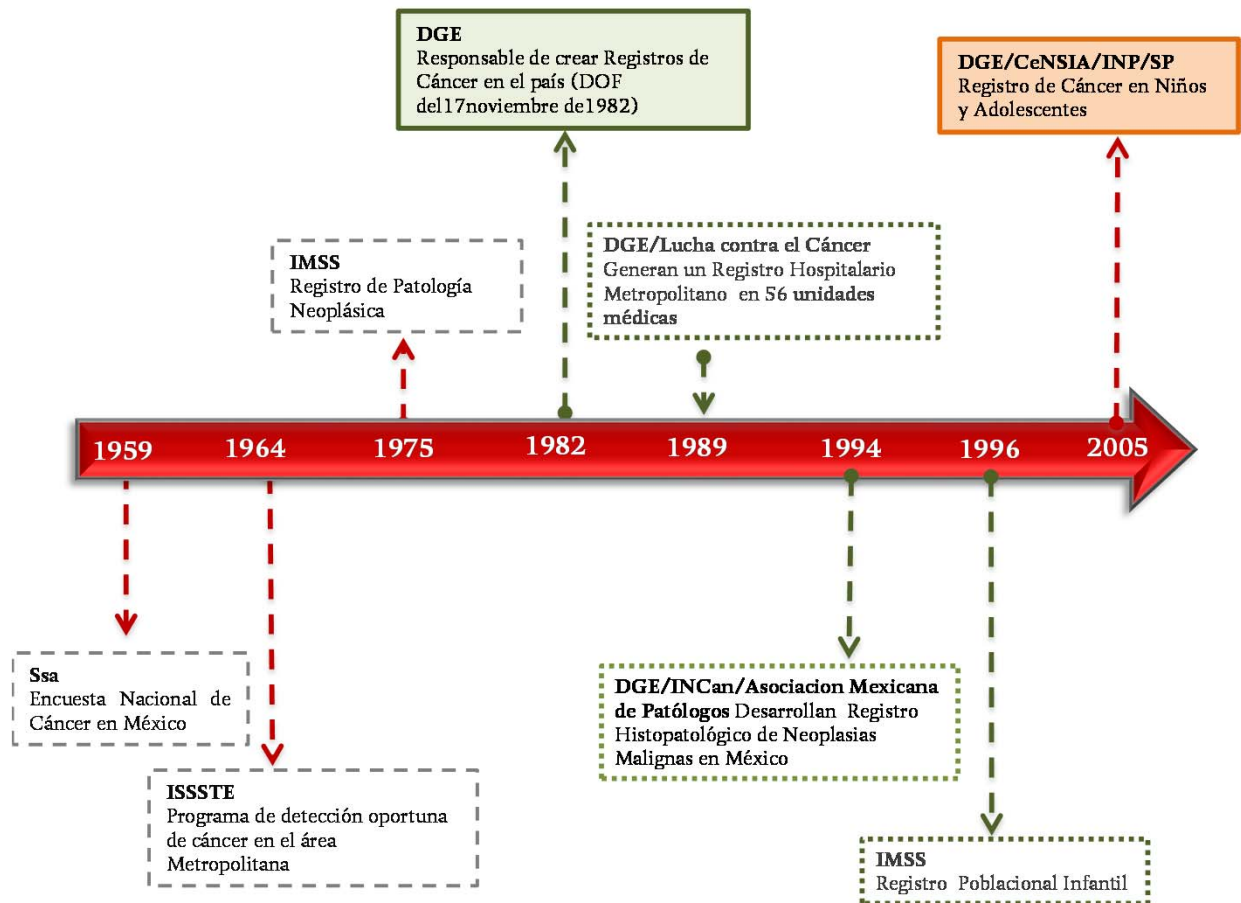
DGE
Responsable de crear Registros de Cáncer en el país (DOF del17noviembre de1982)

DGE/CeNSIA/INP/SP
Registro de Cáncer en Niños y Adolescentes

IMSS
Registro de Patología Neoplásica

DGE/Lucha contra el Cáncer
Generan un Registro Hospitalario Metropolitano en 56 unidades médicas

1959 1964 1975 1982 1989 1994 1996 2005

Ssa
Encuesta Nacional de Cáncer en México

ISSSTE
Programa de detección oportuna de cáncer en el área Metropolitana

DGE/INCan/Asociacion Mexicana de Patólogos Desarrollan Registro Histopatológico de Neoplasias Malignas en México

IMSS
Registro Poblacional Infantil